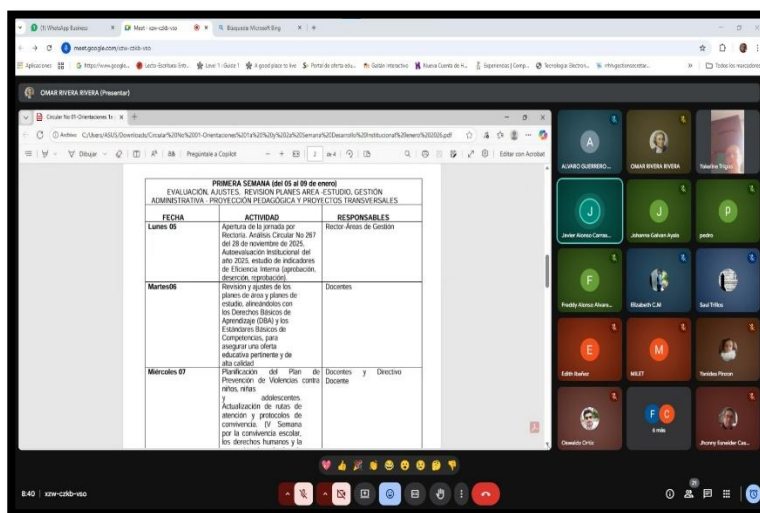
(9) WhatsApp Business × Meet - xzw-czkb-vso × Búsqueda Microsoft Bing × +

meet.google.com/xzw-czkb-vso

Aplicaciones | https://www.google... | Lecto-Escritura Entr... | Level 1 - Guide 1 | A good place to live | Portal de oferta edu... | Gestión interactiva | Nueva Cuenta de H... | Experiencias | Comp... | Tecnología Electrón... | nhh.gestionsocietar... | Todos los marcadores

OMAR RIVERA RIVERA (Presentar)

Circular No 01-Orientaciones b ×

Archivo C:/Users/ASUS/Downloads/Circular%20No%2001-Orientaciones%201a%20%20y%202a%20Semana%20Desarrollo%20Institucional%20enero%202026.pdf

Dibujar | Pregúntale a Copilot | 2 de 4 | Editar con Acrobat

PRIMERA SEMANA (del 05 al 09 de enero)
EVALUACIÓN, AJUSTES, REVISION PLANES AREA -ESTUDIO, GESTIÓN ADMINISTRATIVA - PROYECCIÓN PEDAGÓGICA Y PROYECTOS TRANSVERSALES

| FECHA | ACTIVIDAD | RESPONSABLES |
|---|---|---|
| Lunes 05 | Apertura de la jornada por Rectoría. Análisis Circular No 267 del 28 de noviembre de 2025. Autoevaluación Institucional del año 2025, estudio de indicadores de Eficiencia Interna (aprobación, deserción, reprobación). | Rector-Áreas de Gestión |
| Martes06 | Revisión y ajustes de los planes de área y planes de estudio, alineándolos con los Derechos Básicos de Aprendizaje (DBA) y los Estándares Básicos de Competencias, para asegurar una oferta educativa pertinente y de alta calidad | Docentes |
| Miércoles 07 | Planificación del Plan de Prevención de Violencias contra niños, niñas y adolescentes. Actualización de rutas de atención y protocolos de convivencia. IV Semana por la convivencia escolar, los derechos humanos y la | Docentes y Directivo Docente |

ALVARO GUERRERO... | OMAR RIVERA RIVERA | Yakelina Trigos
Javier Alonso Carras... | Johanna Galvan Ayala | pedro
Freddy Alonso Alvare... | Elizabeth C.M | Saul Trillos
Edith Ibañez | MILET | Yenides Pinzon
Oswaldo Ortiz | 6 más | Jhonny Esneider Cas...

8:40 | xzw-czkb-vso